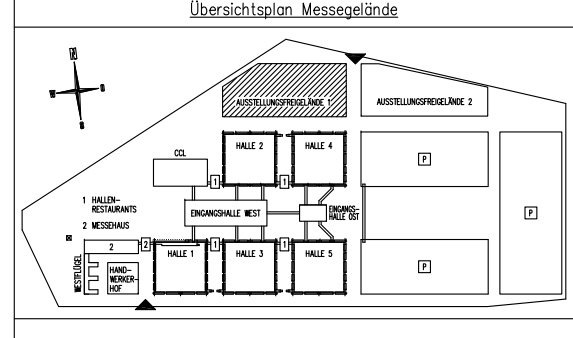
Übersichtsplan Messegelände

N
W
O
S

AUSSTELLUNGSFREIGELÄNDE 1

AUSSTELLUNGSFREIGELÄNDE 2

CCL

HALLE 2

HALLE 4

P

1

1

1 HALLEN-RESTAURANTS

2 MESSEHAUS

EINGANGSHALLE WEST

EINGANGS-HALLE OST

P

2

2

1

1

HALLE 1

HALLE 3

HALLE 5

P

WESTFLÜGEL

HAND-WERKER-HOF